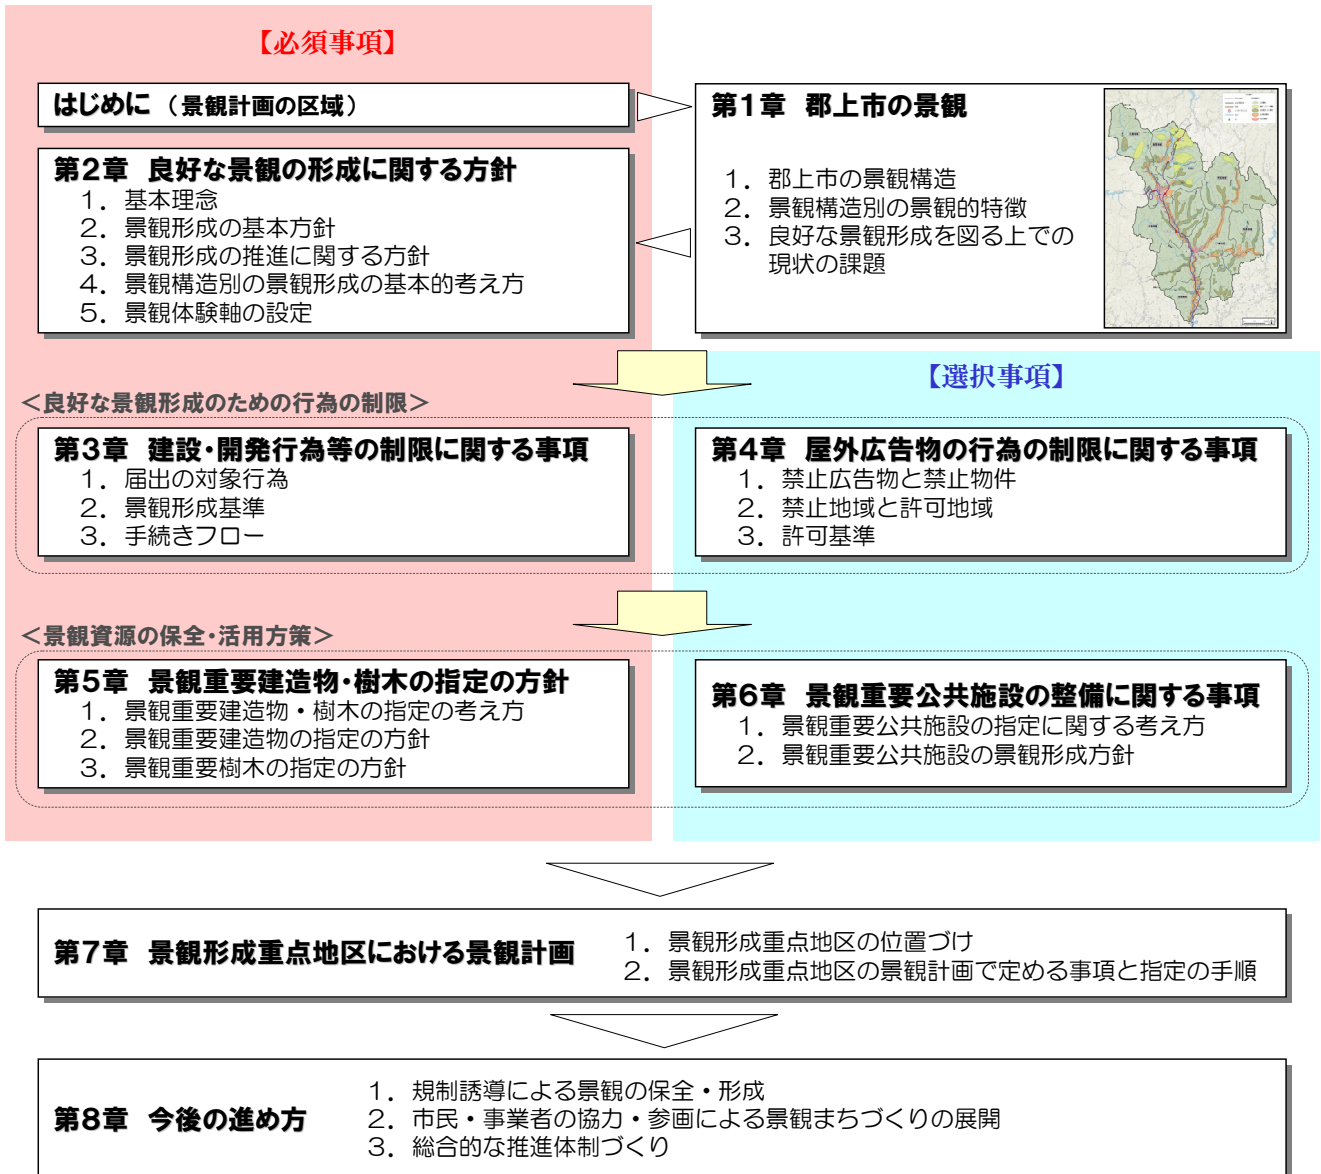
【必須事項】

はじめに（景観計画の区域）

第１章　郡上市の景観
１．郡上市の景観構造
２．景観構造別の景観的特徴
３．良好な景観形成を図る上での現状の課題

第２章　良好な景観の形成に関する方針
１．基本理念
２．景観形成の基本方針
３．景観形成の推進に関する方針
４．景観構造別の景観形成の基本的考え方
５．景観体験軸の設定

【選択事項】

＜良好な景観形成のための行為の制限＞

第３章　建設･開発行為等の制限に関する事項
１．届出の対象行為
２．景観形成基準
３．手続きフロー

第４章　屋外広告物の行為の制限に関する事項
１．禁止広告物と禁止物件
２．禁止地域と許可地域
３．許可基準

＜景観資源の保全･活用方策＞

第５章　景観重要建造物･樹木の指定の方針
１．景観重要建造物・樹木の指定の考え方
２．景観重要建造物の指定の方針
３．景観重要樹木の指定の方針

第６章　景観重要公共施設の整備に関する事項
１．景観重要公共施設の指定に関する考え方
２．景観重要公共施設の景観形成方針

第７章　景観形成重点地区における景観計画
１．景観形成重点地区の位置づけ
２．景観形成重点地区の景観計画で定める事項と指定の手順

第８章　今後の進め方
１．規制誘導による景観の保全・形成
２．市民・事業者の協力・参画による景観まちづくりの展開
３．総合的な推進体制づくり